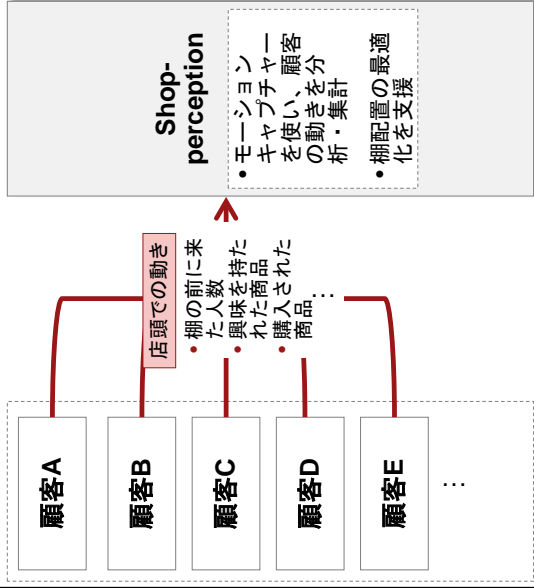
Shop-perception

• モーションキャプチャーを使い、顧客の動きを分析・集計
• 棚配置の最適化を支援

店頭での動き

• 棚の前に来た人数
• 興味を持たれた商品
• 購入された商品
…

顧客A
顧客B
顧客C
顧客D
顧客E
…